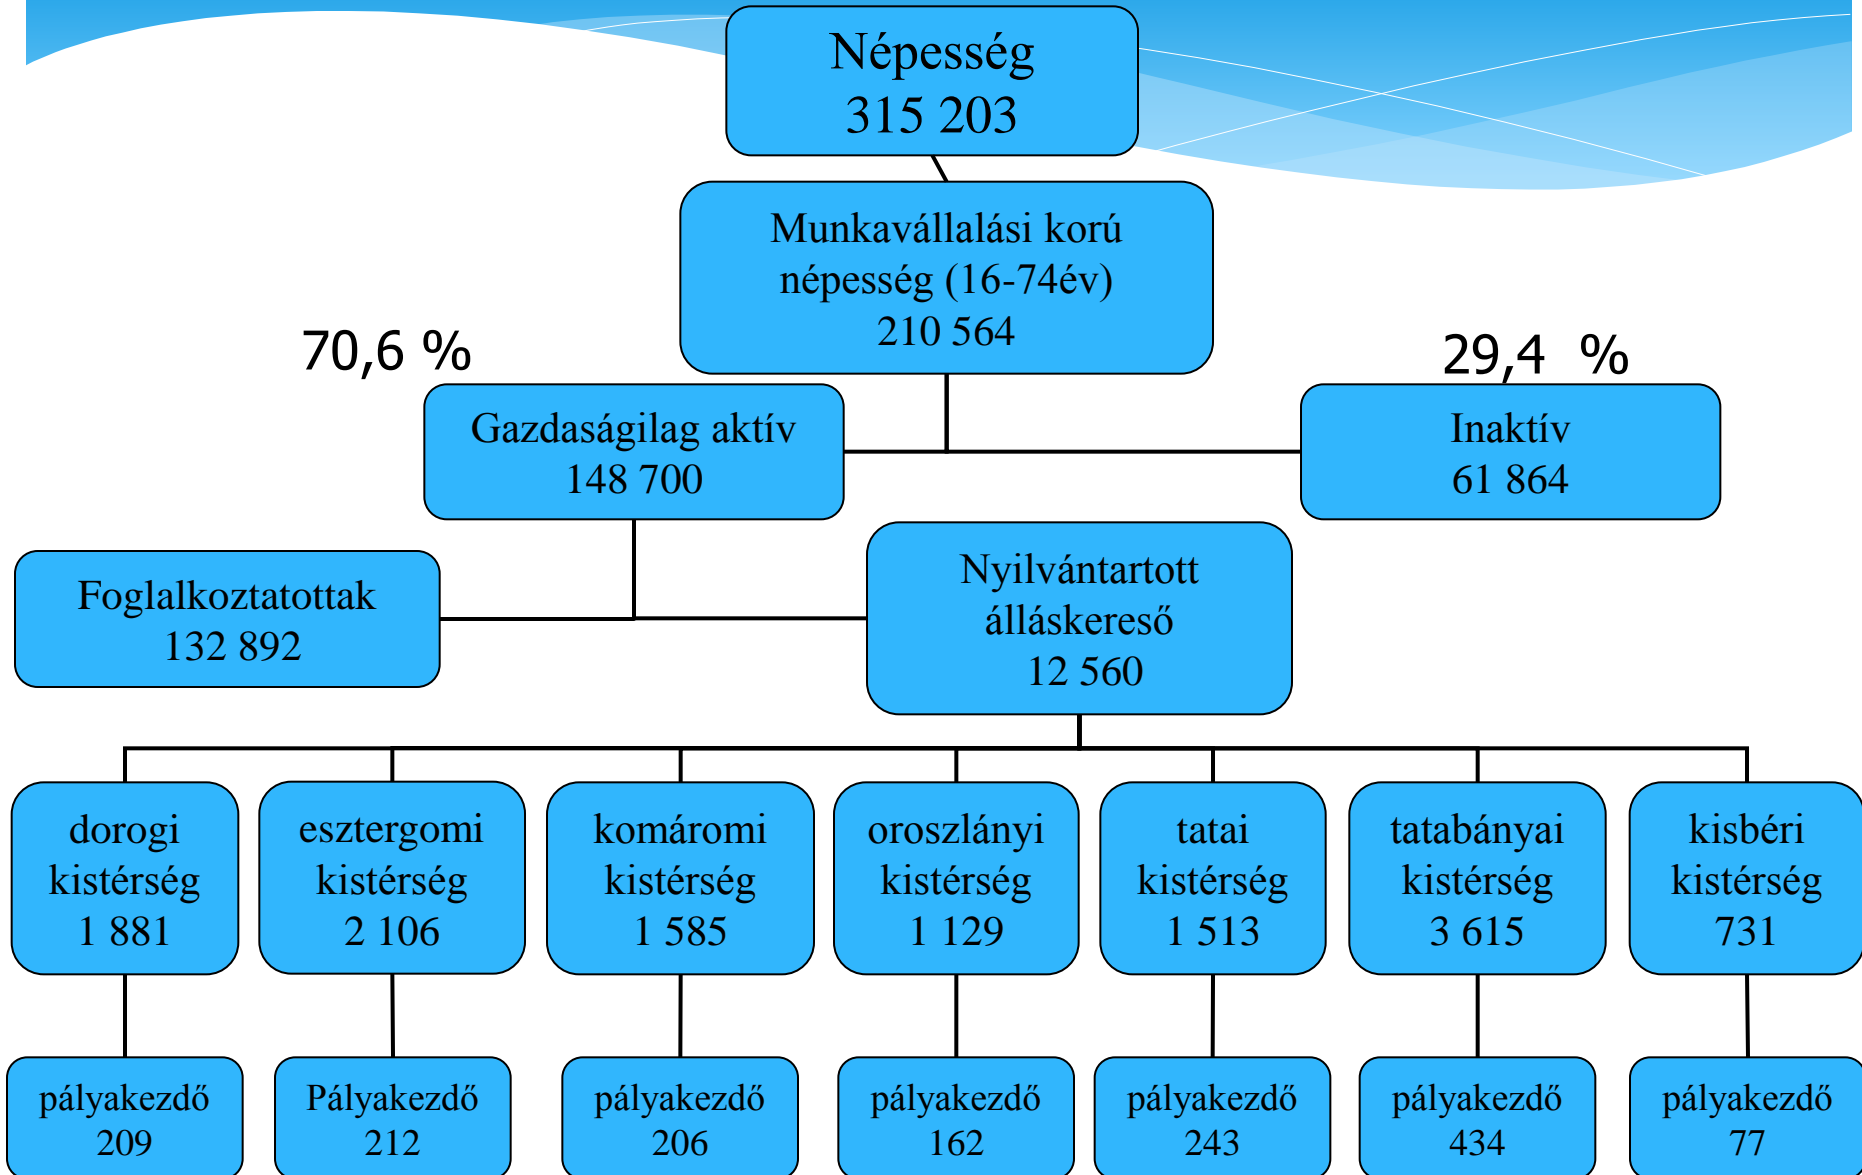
Népesség
315 203

Munkavállalási korú népesség (16-74év)
210 564

70,6 %

29,4 %

Gazdaságilag aktív
148 700

Inaktív
61 864

Foglalkoztatottak
132 892

Nyilvántartott álláskereső
12 560

dorogi kistérség
1 881

esztergomi kistérség
2 106

komáromi kistérség
1 585

oroszlányi kistérség
1 129

tatai kistérség
1 513

tatabányai kistérség
3 615

kisbéri kistérség
731

pályakezdő
209

Pályakezdő
212

pályakezdő
206

pályakezdő
162

pályakezdő
243

pályakezdő
434

pályakezdő
77